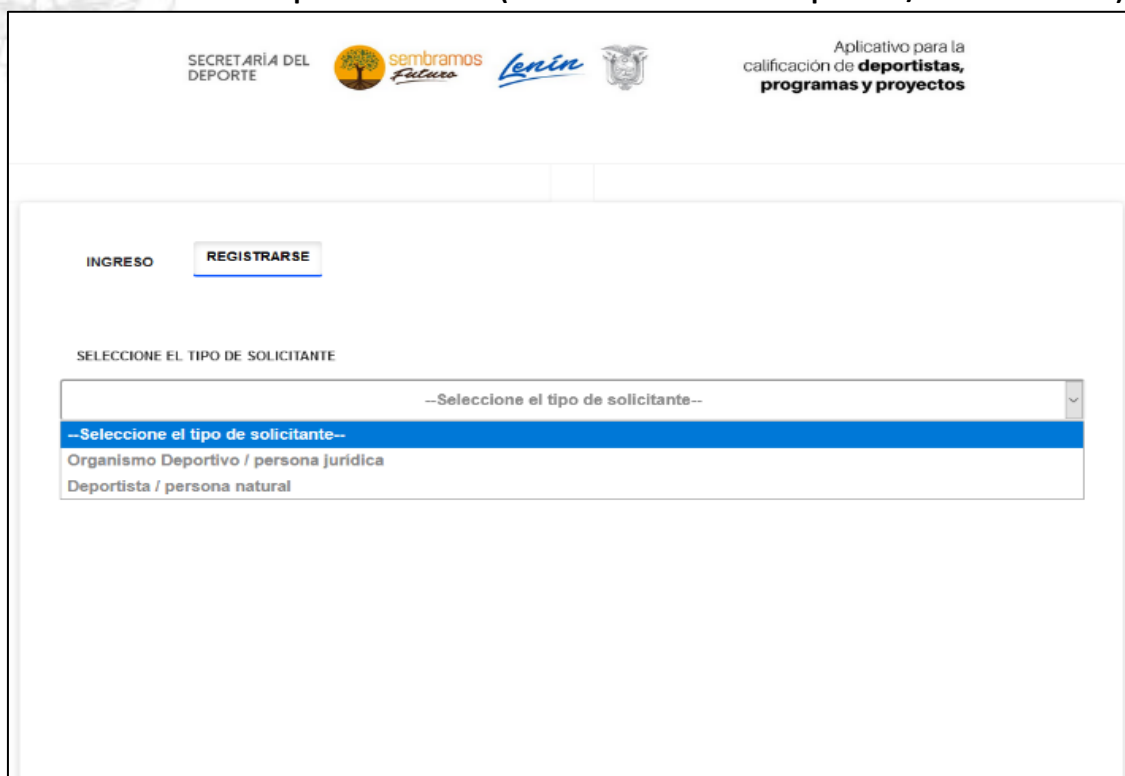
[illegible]

SECRETARÍA DEL DEPORTE

sembramos Futuro

Lenín

Aplicativo para la calificación de **deportistas, programas y proyectos**

INGRESO

REGISTRARSE

SELECCIONE EL TIPO DE SOLICITANTE

--Seleccione el tipo de solicitante--

--Seleccione el tipo de solicitante--

Organismo Deportivo / persona jurídica

Deportista / persona natural